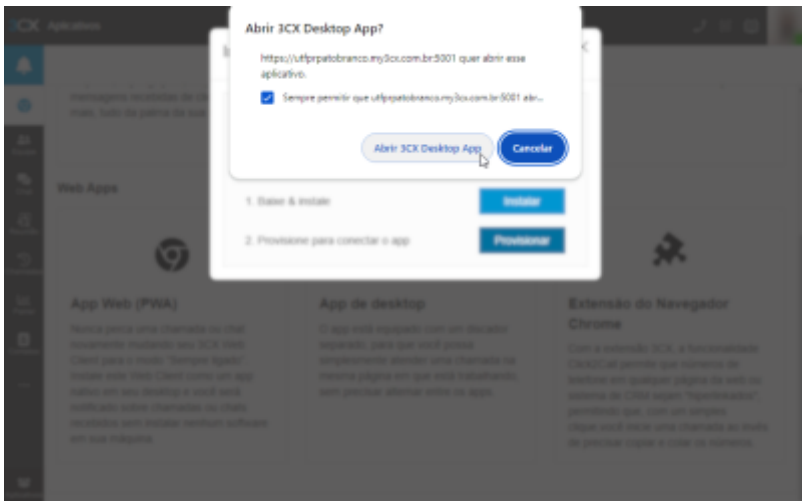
3CX Aplicativos

Abrir 3CX Desktop App?

https://utfprpatobranco.my3cx.com.br:5001 quer abrir esse aplicativo.

Sempre permitir que utfprpatobranco.my3cx.com.br:5001 abr...

Abrir 3CX Desktop App

Cancelar

mensagens recebidas do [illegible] mais, tudo do painel do seu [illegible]

Web Apps

1. Baixe & instale

Instalar

2. Provisione para conectar o app

Provisionar

App Web (PWA)

Nunca perca uma chamada ou chat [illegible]

App de desktop

O app está equipado com um discador separado, para que você possa simplesmente atender uma chamada na mesma página em que está trabalhando, sem precisar alternar entre os apps.

Extensão do Navegador Chrome

Com a extensão 3CX, a funcionalidade Click2Call permite que números de telefone em qualquer página da web ou sistema de CRM sejam "hiperlinkados" permitindo que, com um simples clique você inicie uma chamada ao invés de precisar copiar e colar os números.